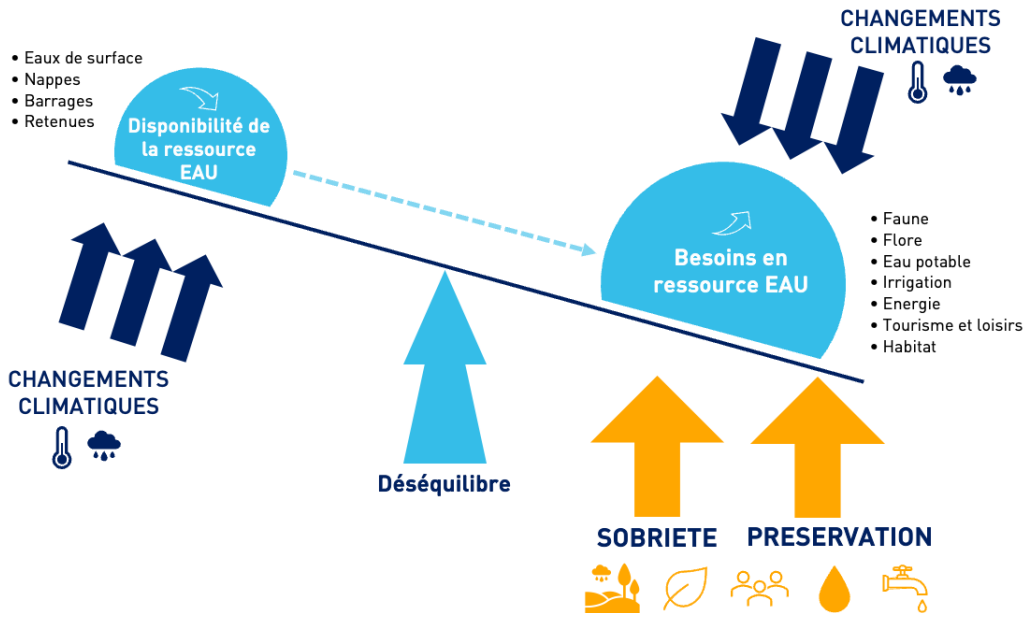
CHANGEMENTS CLIMATIQUES

• Eaux de surface
• Nappes
• Barrages
• Retenues

Disponibilité de la ressource EAU

Besoins en ressource EAU

• Faune
• Flore
• Eau potable
• Irrigation
• Energie
• Tourisme et loisirs
• Habitat

CHANGEMENTS CLIMATIQUES

Déséquilibre

SOBRIETE

PRESERVATION